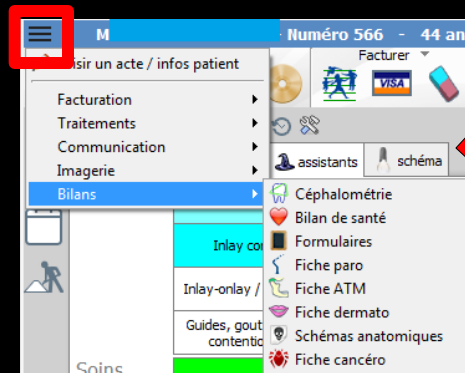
M
Numéro 566 - 44 an
Facturer
VISA
aisir un acte / infos patient
Facturation
Traitements
Communication
Imagerie
Bilans
assistants
schéma
Céphalométrie
Bilan de santé
Formulaires
Fiche paro
Fiche ATM
Fiche dermato
Schémas anatomiques
Fiche cancéro
Inlay co
Inlay-onlay /
Guides, gout
contentio
Soins